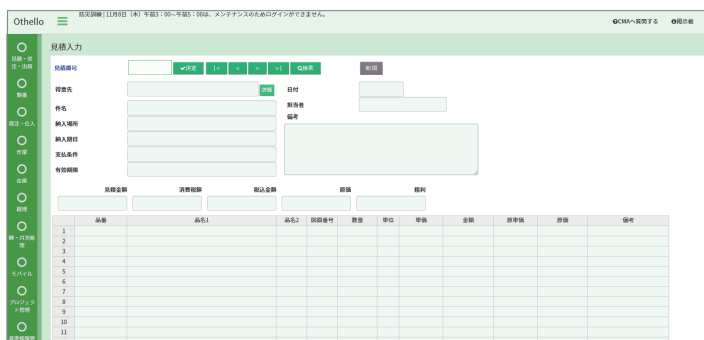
Othello

防災訓練 | 11月8日（木）午前3：00～午前5：00は、メンテナンスのためログインができません。

❶CMAへ質問する ❶掲示板

見積・受注・出荷

製造

発注・仕入

作業

出荷

経理

締・月次処理

モバイル

プロジェクト管理

見積入力

見積番号 ✔決定 |< < > >| Q検索 新規

得意先 詳細

日付

件名

担当者

納入場所

備考

納入期日

支払条件

有効期限

| 見積金額 | 消費税額 | 税込金額 | 原価 | 粗利 |
|---|---|---|---|---|
| | | | | |

| | 品番 | 品名1 | 品名2 | 図面番号 | 数量 | 単位 | 単価 | 金額 | 原単価 | 原価 | 備考 |
|---|---|---|---|---|---|---|---|---|---|---|---|
| 1 | | | | | | | | | | | |
| 2 | | | | | | | | | | | |
| 3 | | | | | | | | | | | |
| 4 | | | | | | | | | | | |
| 5 | | | | | | | | | | | |
| 6 | | | | | | | | | | | |
| 7 | | | | | | | | | | | |
| 8 | | | | | | | | | | | |
| 9 | | | | | | | | | | | |
| 10 | | | | | | | | | | | |
| 11 | | | | | | | | | | | |